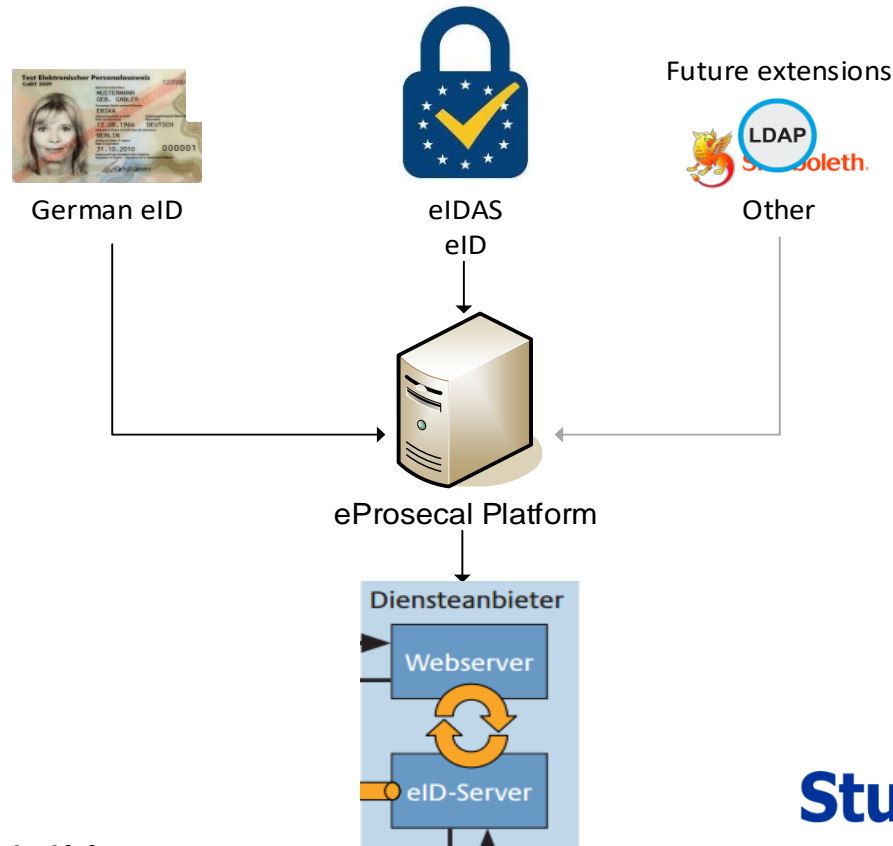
Test Elektronischer Personalausweis

MUSTERMANN
GEB. GABLER
ERIKA
12.08.1964 DEUTSCH
BERLIN
31.10.2010 000001

German eID

eIDAS
eID

Future extensions

LDAP

Shibboleth.

Other

eProsecal Platform

Diensteanbieter

Webserver

eID-Server

Stu